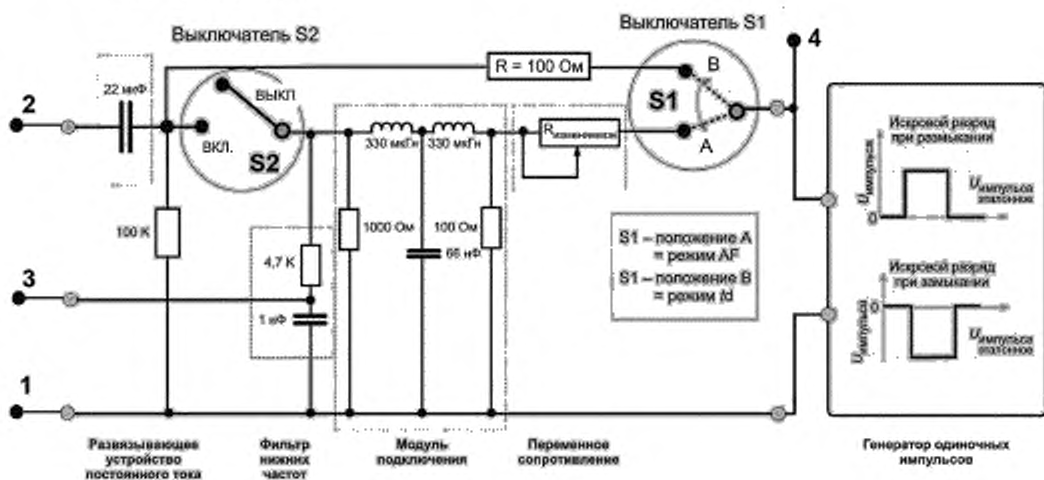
Выключатель S2

Выключатель S1

4

R = 100 Ом

2

22 мкФ

ВЫКЛ

ВКЛ.

S2

330 мкГн

330 мкГн

$R_{\text{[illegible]}}$

S1

B

A

100 K

4,7 K

1000 Ом

100 Ом

66 нФ

S1 – положение A = режим AF

S1 – положение B = режим td

Искровой разряд при размыкании

$U_{\text{импульса}}$

0

$U_{\text{импульса эталонное}}$

Искровой разряд при замыкании

$U_{\text{импульса}}$

0

$U_{\text{импульса эталонное}}$

3

1 нФ

1

Развязывающее устройство постоянного тока

Фильтр нижних частот

Модуль подключения

Переменное сопротивление

Генератор одиночных импульсов